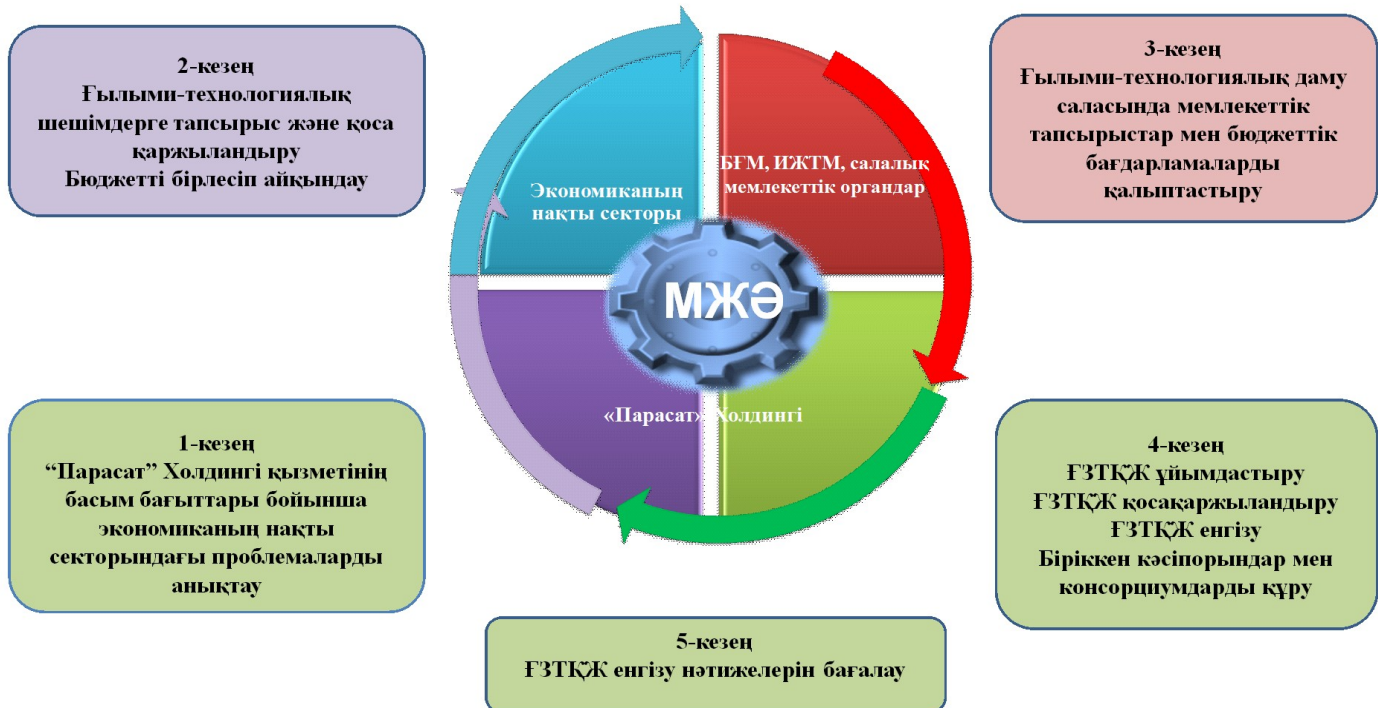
2-кезең
Ғылыми-технологиялық шешімдерге тапсырыс және қоса қаржыландыру
Бюджетті бірлесіп айқындау

3-кезең
Ғылыми-технологиялық даму саласында мемлекеттік тапсырыстар мен бюджеттік бағдарламаларды қалыптастыру

Экономиканың нақты секторы

БҒМ, ИЖТМ, салалық мемлекеттік органдар

МЖӘ

«Парасат» Холдингі

1-кезең
"Парасат" Холдингі қызметінің басым бағыттары бойынша экономиканың нақты секторындағы проблемаларды анықтау

4-кезең
ҒЗТҚЖ ұйымдастыру
ҒЗТҚЖ қосақаржыландыру
ҒЗТҚЖ енгізу
Біріккен кәсіпорындар мен консорциумдарды құру

5-кезең
ҒЗТҚЖ енгізу нәтижелерін бағалау